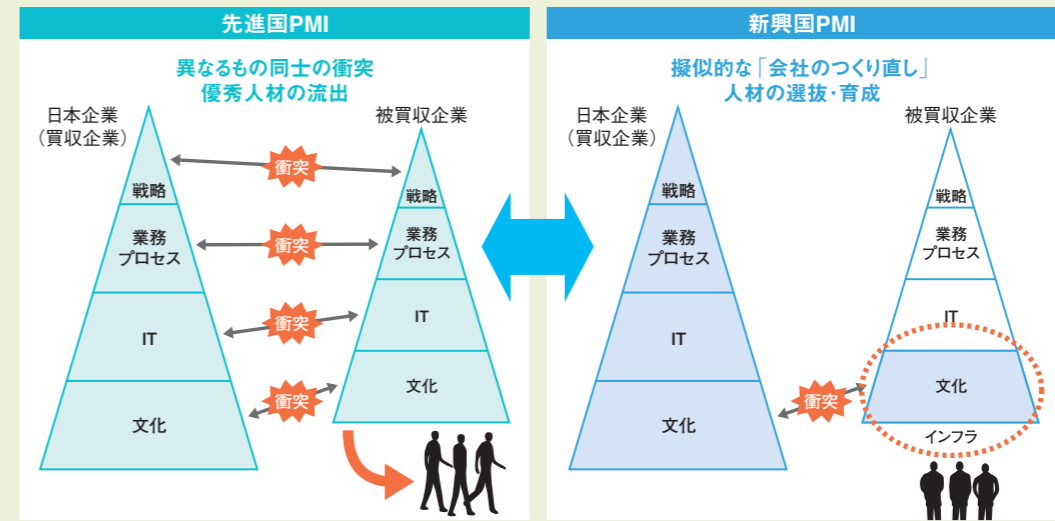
先進国PMI

異なるもの同士の衝突
優秀人材の流出

日本企業
（買収企業）

被買収企業

衝突

戦略

戦略

業務
プロセス

衝突

業務
プロセス

IT

衝突

IT

文化

衝突

文化

新興国PMI

擬似的な「会社のつくり直し」
人材の選抜･育成

日本企業
（買収企業）

被買収企業

戦略

戦略

業務
プロセス

業務
プロセス

IT

IT

文化

衝突

文化

インフラ